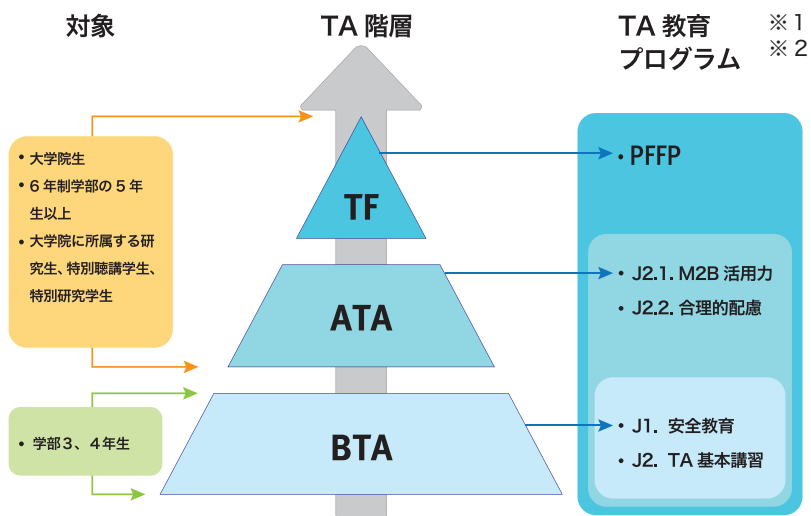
対象

TA 階層

TA 教育
プログラム

※１
※２

• 大学院生
• ６年制学部の５年生以上
• 大学院に所属する研究生、特別聴講学生、特別研究学生

• 学部３、４年生

TF

ATA

BTA

• PFFP

• J2.1. M2B 活用力
• J2.2. 合理的配慮

• J1. 安全教育
• J2. TA 基本講習